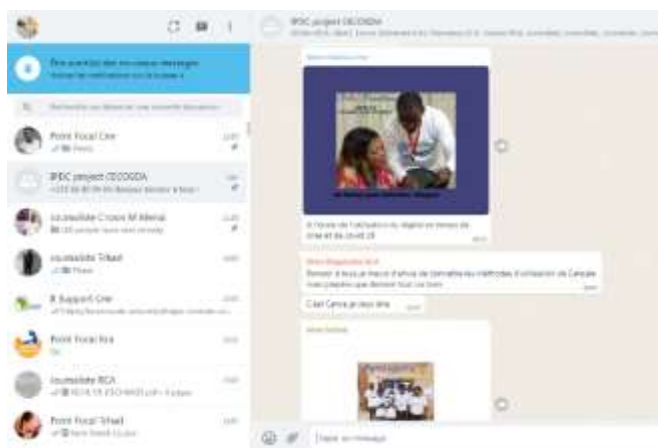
IPDC project OCOGDA

Être averti(e) des nouveaux messages
Activer les notifications sur le bureau »

Rechercher ou démarrer une nouvelle discussion

Point Focal Cmr
Photo

IPDC project OCOGDA
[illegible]

Journaliste Croix M Mental
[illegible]

Journaliste Tchad
Photo

B Support Cmr
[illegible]

Point Focal Rca

Journaliste RCA
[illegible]

Point Focal Tchad
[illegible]

A l'heure de l'utilisation du digital en temps de crise et de covid-19

Bonsoir à tous je reçois d'envoi de formation les méthodes d'utilisation de Canvas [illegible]

C'est Canva je veux dire

Tapez un message